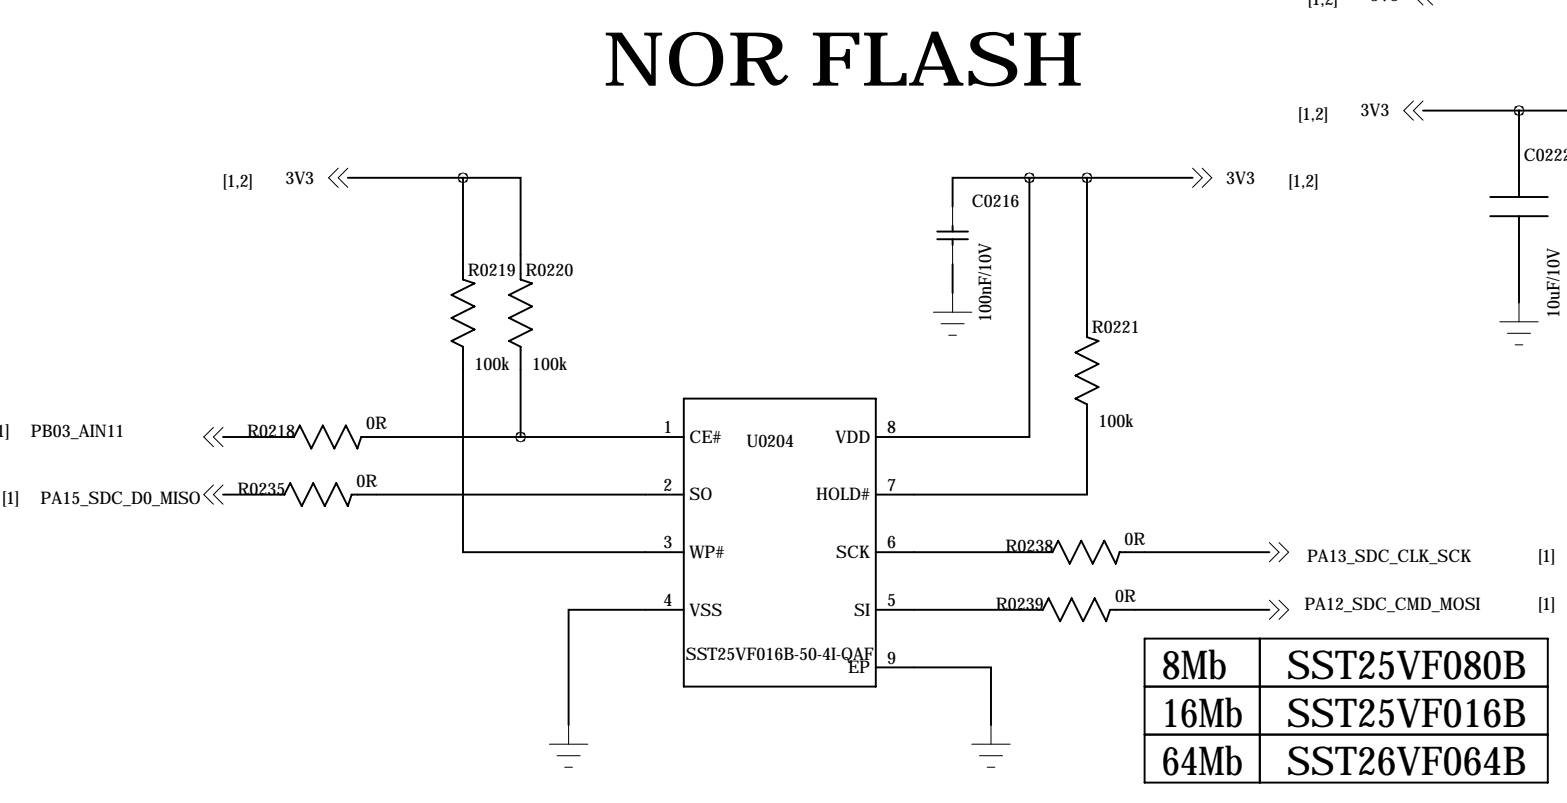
[1,2] 3V3

NOR FLASH

[1,2] 3V3

C0222

10uF/10V

[1,2] 3V3

3V3 [1,2]

C0216

100nF/10V

R0219 R0220

100k 100k

R0221

100k

[1] PB03_AIN11

R0218 0R

[1] PA15_SDC_D0_MISO

R0235 0R

1 CE#
U0204
VDD 8
2 SO
HOLD# 7
3 WP#
SCK 6
4 VSS
SI 5
SST25VF016B-50-4I-QAF
EP 9

R0238 0R

PA13_SDC_CLK_SCK [1]

R0239 0R

PA12_SDC_CMD_MOSI [1]

| 8Mb | SST25VF080B |
|---|---|
| 16Mb | SST25VF016B |
| 64Mb | SST26VF064B |